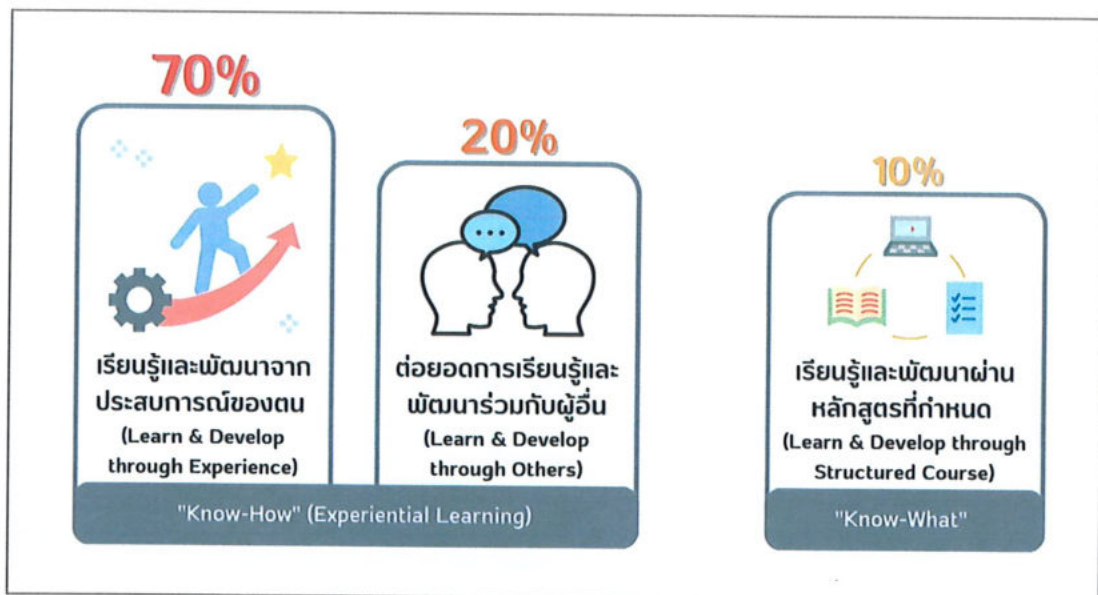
70%

เรียนรู้และพัฒนาจากประสบการณ์ของตน
(Learn & Develop through Experience)

20%

ต่อยอดการเรียนรู้และพัฒนาร่วมกับผู้อื่น
(Learn & Develop through Others)

"Know-How" (Experiential Learning)

10%

เรียนรู้และพัฒนาผ่านหลักสูตรที่กำหนด
(Learn & Develop through Structured Course)

"Know-What"